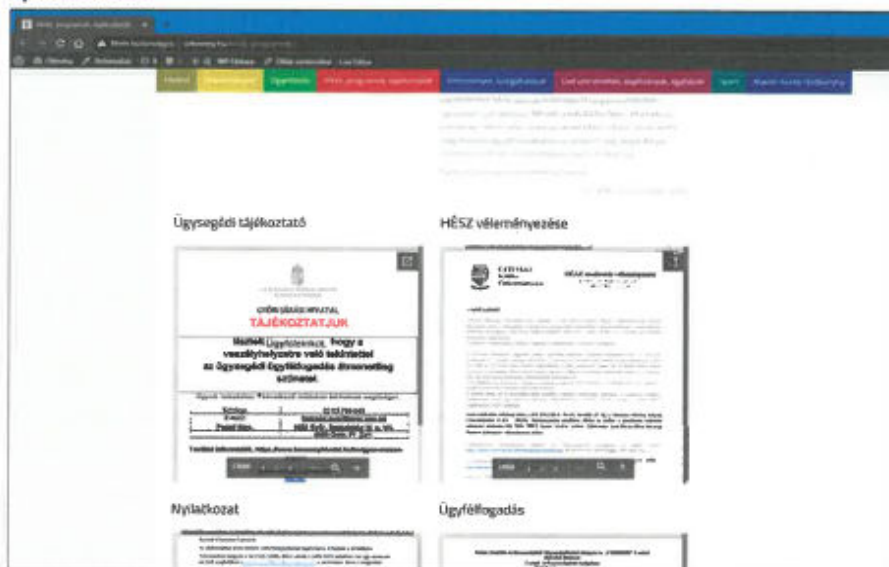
Ügysegédi tájékoztató

HÉSZ véleményezése

GYŐRI JÁRÁSI HIVATAL
TÁJÉKOZTATJUK

Tisztelt Ügyfeleinket, hogy a veszélyhelyzetre való tekintettel az ügysegédi ügyfélfogadás átmenetileg szünetel.

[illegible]

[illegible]

Nyilatkozat

Ügyfélfogadás

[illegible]